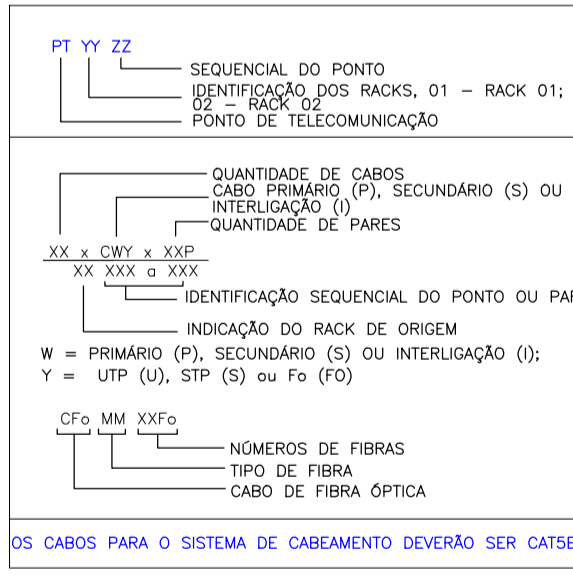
PT YY ZZ

SEQUENCIAL DO PONTO

IDENTIFICAÇÃO DOS RACKS, 01 – RACK 01; 02 – RACK 02

PONTO DE TELECOMUNICAÇÃO

QUANTIDADE DE CABOS

CABO PRIMÁRIO (P), SECUNDÁRIO (S) OU INTERLIGAÇÃO (I)

QUANTIDADE DE PARES

XX x CWY x XXP

XX XXX a XXX

IDENTIFICAÇÃO SEQUENCIAL DO PONTO OU PA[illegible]

INDICAÇÃO DO RACK DE ORIGEM

W = PRIMÁRIO (P), SECUNDÁRIO (S) OU INTERLIGAÇÃO (I);

Y = UTP (U), STP (S) ou Fo (FO)

CFo MM XXFo

NÚMEROS DE FIBRAS

TIPO DE FIBRA

CABO DE FIBRA ÓPTICA

OS CABOS PARA O SISTEMA DE CABEAMENTO DEVERÃO SER CAT5E